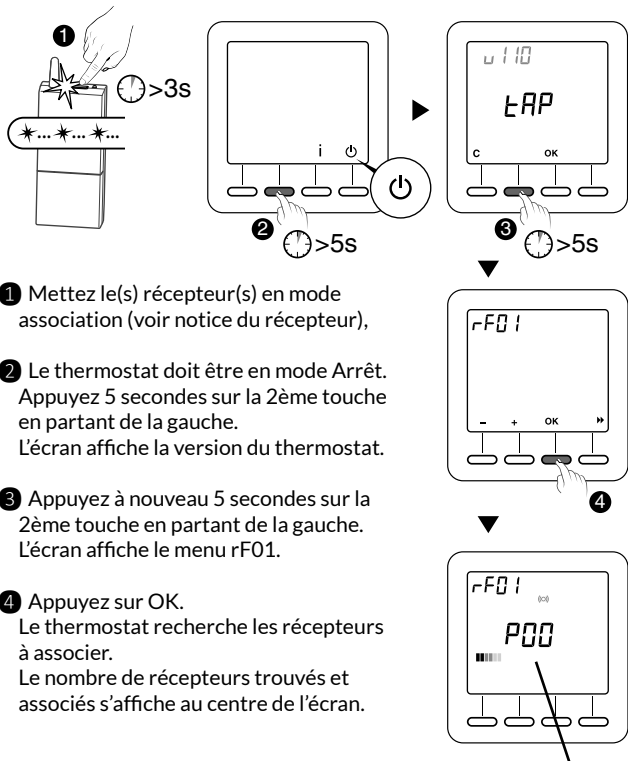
1 >3s

i

2 >5s

u 110

tAP

c OK

3 >5s

rF01

– + OK

4

rF01

P00

1 Mettez le(s) récepteur(s) en mode association (voir notice du récepteur),

2 Le thermostat doit être en mode Arrêt. Appuyez 5 secondes sur la 2ème touche en partant de la gauche.
L'écran affiche la version du thermostat.

3 Appuyez à nouveau 5 secondes sur la 2ème touche en partant de la gauche.
L'écran affiche le menu rF01.

4 Appuyez sur OK.
Le thermostat recherche les récepteurs à associer.
Le nombre de récepteurs trouvés et associés s'affiche au centre de l'écran.